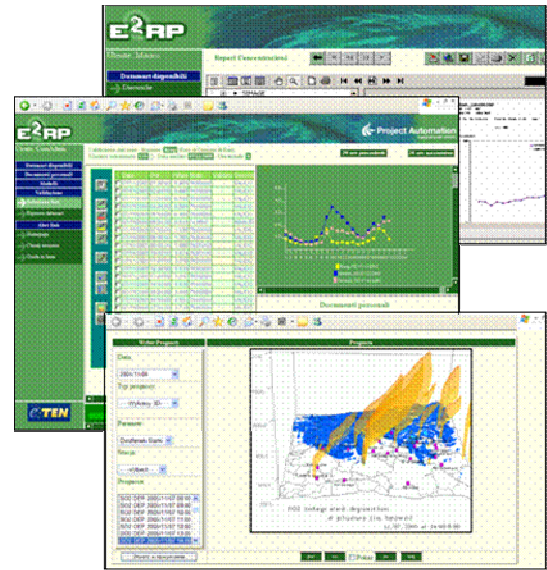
E²RP

Documenti disponibili

Report Concentrazioni

E²RP

Project Automation

Documenti disponibili

Documenti personali

Documenti personali

Data

Tipo prognosi

Parametri

Stazioni

Prognosi

Prognosi

TEN